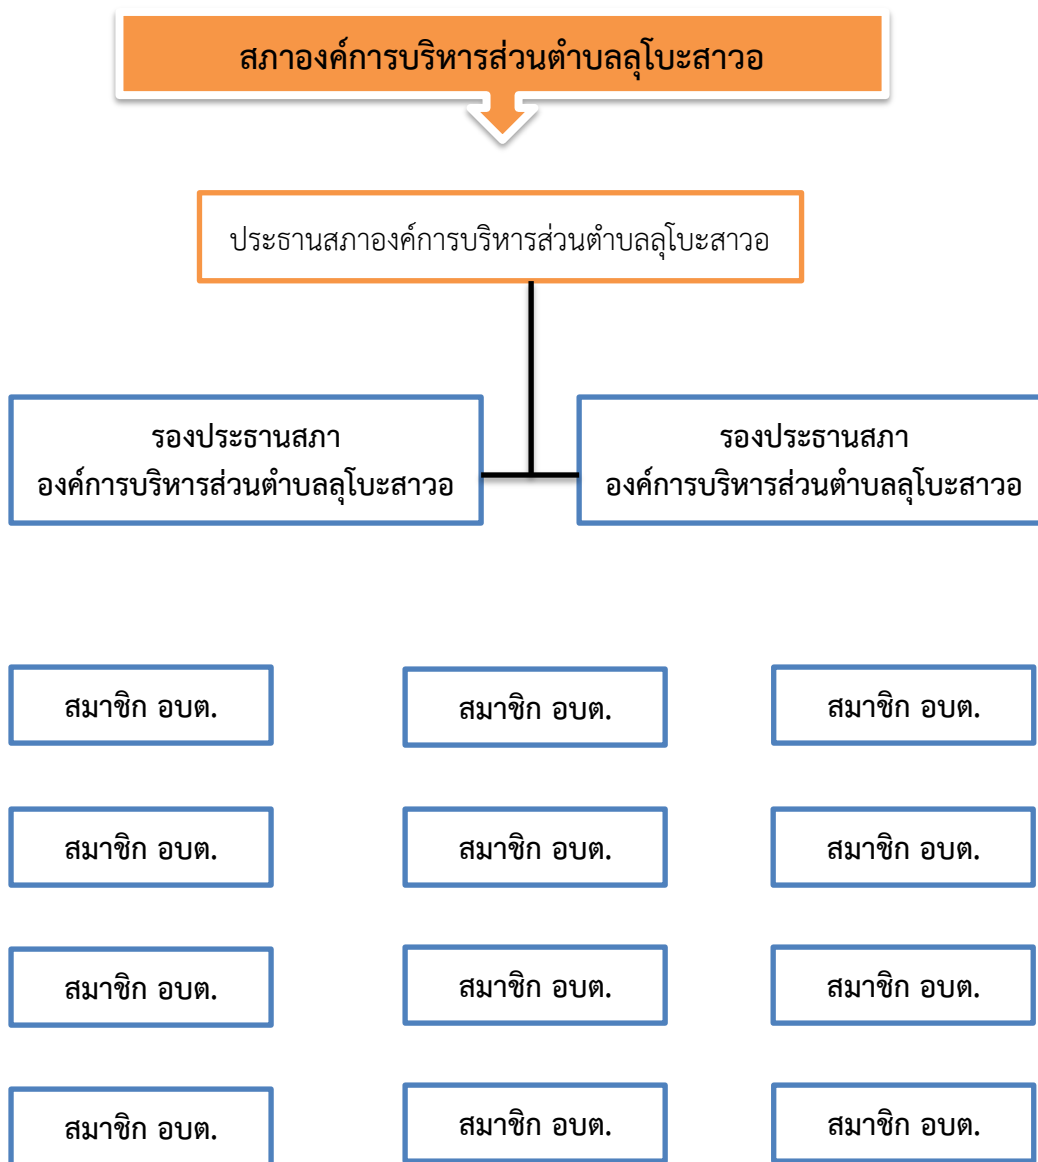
สภาองค์การบริหารส่วนตำบลลุโบะสาวอ

ประธานสภาองค์การบริหารส่วนตำบลลุโบะสาวอ

รองประธานสภา
องค์การบริหารส่วนตำบลลุโบะสาวอ

รองประธานสภา
องค์การบริหารส่วนตำบลลุโบะสาวอ

สมาชิก อบต.

สมาชิก อบต.

สมาชิก อบต.

สมาชิก อบต.

สมาชิก อบต.

สมาชิก อบต.

สมาชิก อบต.

สมาชิก อบต.

สมาชิก อบต.

สมาชิก อบต.

สมาชิก อบต.

สมาชิก อบต.